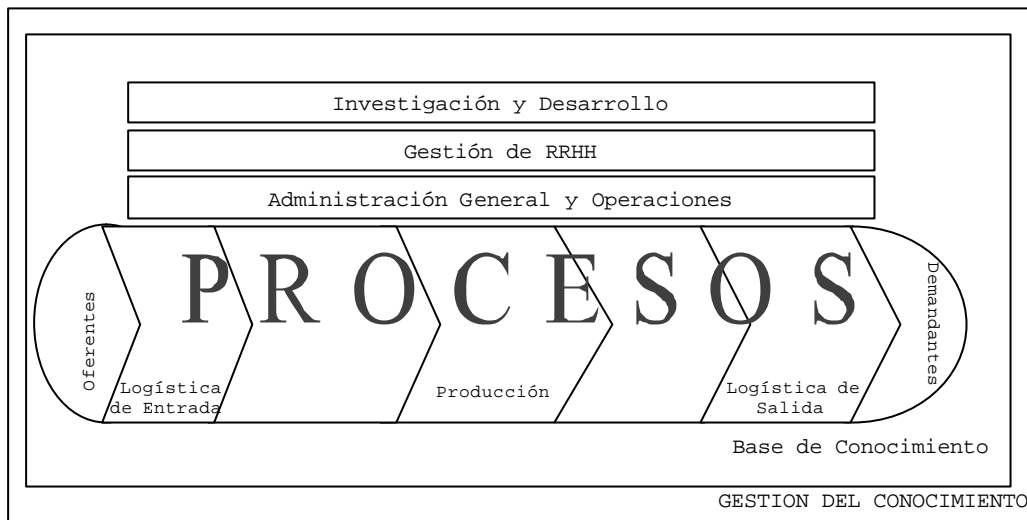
Investigación y Desarrollo

Gestión de RRHH

Administración General y Operaciones

PROCESOS

Oferentes

Logística de Entrada

Producción

Logística de Salida

Demandantes

Base de Conocimiento

GESTION DEL CONOCIMIENTO